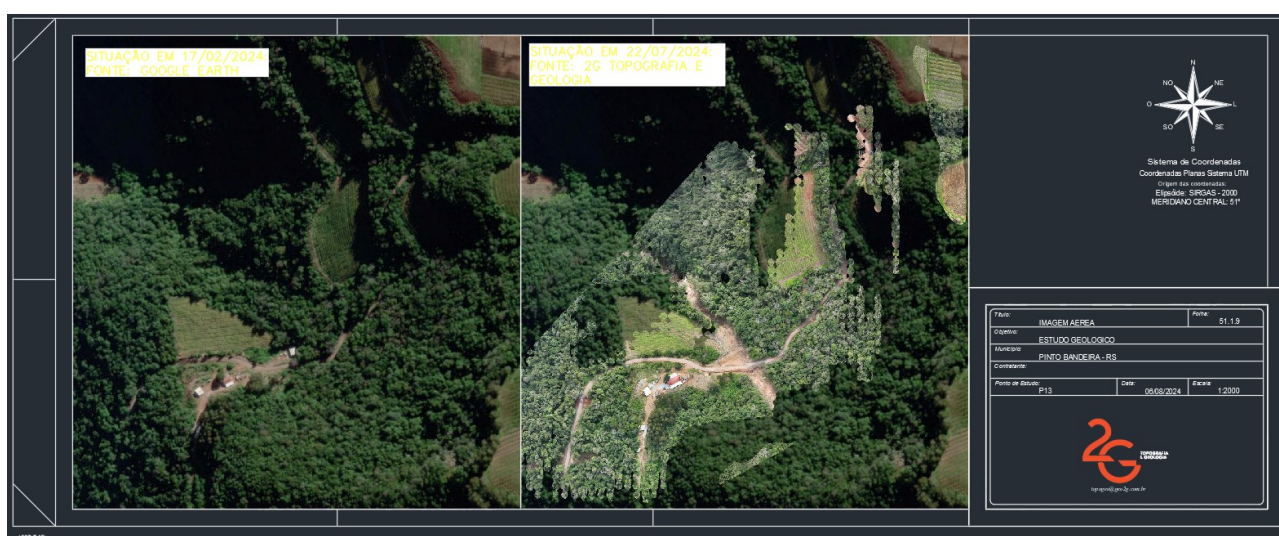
SITUAÇÃO EM 17/02/2024:
FONTE: GOOGLE EARTH

SITUAÇÃO EM 22/07/2024:
FONTE: 2G TOPOGRAFIA E GEOLOGIA

N
NO
NE
O
L
SO
SE
S

Sistema de Coordenadas
Coordenadas Planas Sistema UTM
Origem das coordenadas:
Elipsóide: SIRGAS - 2000
MERIDIANO CENTRAL: 51°

Título:
IMAGEM AEREA
Folha:
51.1.9
Objetivo:
ESTUDO GEOLOGICO
Município:
PINTO BANDEIRA - RS
Contratante:
Ponto de Estudo:
P13
Data:
06/08/2024
Escala:
1:2000

2G
TOPOGRAFIA E GEOLOGIA

topogeo@geo2g.com.br